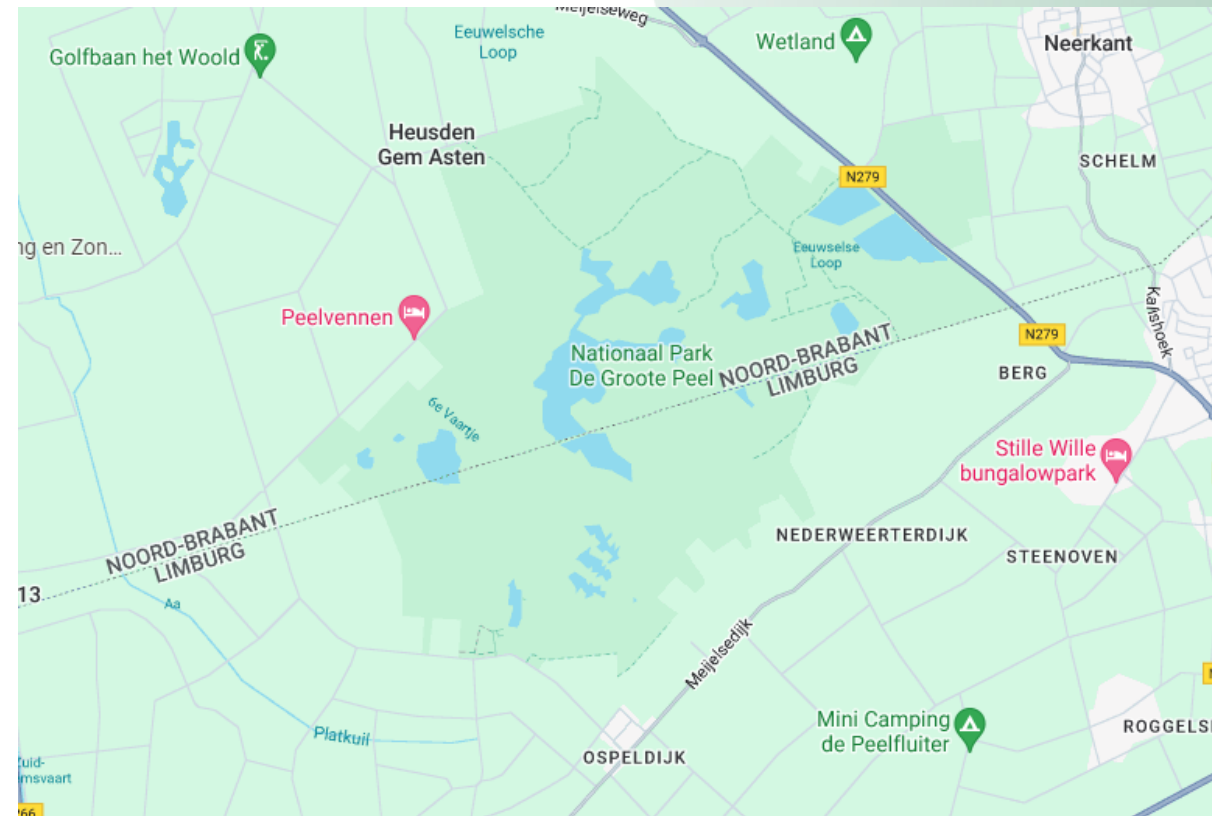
Meijelseweg
Golfbaan het Woold
Eeuwelsche Loop
Wetland
Neerkant
Heusden Gem Asten
SCHELM
N279
ng en Zon...
Eeuwselse Loop
Kaffshoek
Peelvennen
N279
Nationaal Park De Groote Peel
NOORD-BRABANT LIMBURG
BERG
6e Vaartje
Stille Wille bungalowpark
NOORD-BRABANT LIMBURG
NEDERWEERTERDIJK
STEENOVEN
13
Aa
Meijelsedijk
Mini Camping de Peelfluiter
Platkuil
ROGGELS
Zuid-
msvaart
OSPELDIJK
66